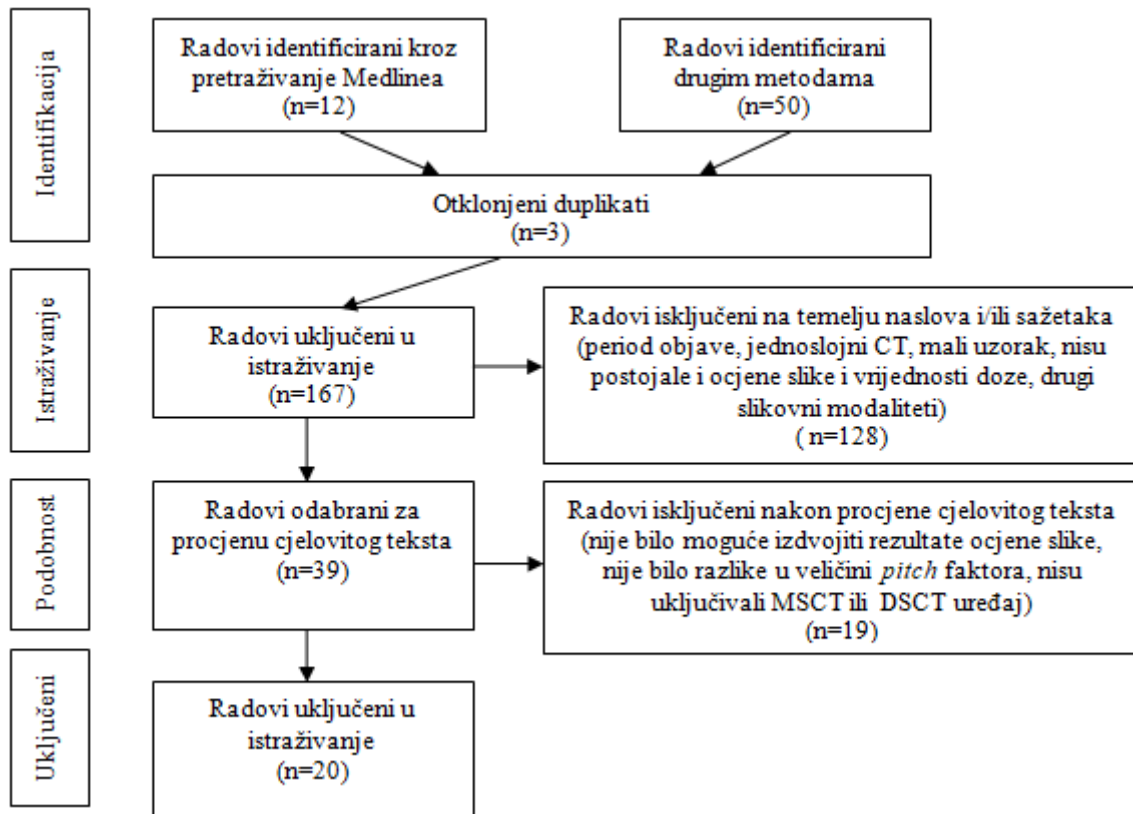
Identifikacija

Radovi identificirani kroz pretraživanje Medlinea (n=12)

Radovi identificirani drugim metodama (n=50)

Otklonjeni duplikati (n=3)

Istraživanje

Radovi uključeni u istraživanje (n=167)

Radovi isključeni na temelju naslova i/ili sažetaka (period objave, jednoslojni CT, mali uzorak, nisu postojale i ocjene slike i vrijednosti doze, drugi slikovni modaliteti) ( n=128)

Podobnost

Radovi odabrani za procjenu cjelovitog teksta (n=39)

Radovi isključeni nakon procjene cjelovitog teksta (nije bilo moguće izdvojiti rezultate ocjene slike, nije bilo razlike u veličini *pitch* faktora, nisu uključivali MSCT ili DSCT uređaj) (n=19)

Uključeni

Radovi uključeni u istraživanje (n=20)